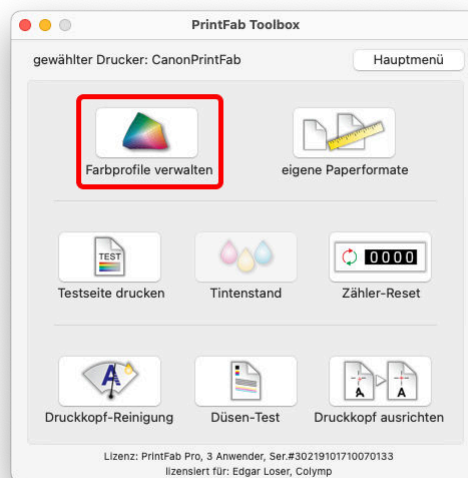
PrintFab Toolbox

gewählter Drucker: CanonPrintFab

Hauptmenü

Farbprofile verwalten

eigene Paperformate

TEST

Testseite drucken

Tintenstand

0000

Zähler-Reset

A

Druckkopf-Reinigung

Düsen-Test

A A

Druckkopf ausrichten

Lizenz: PrintFab Pro, 3 Anwender, Ser.#30219101710070133
lizensiert für: Edgar Loser, Colymp